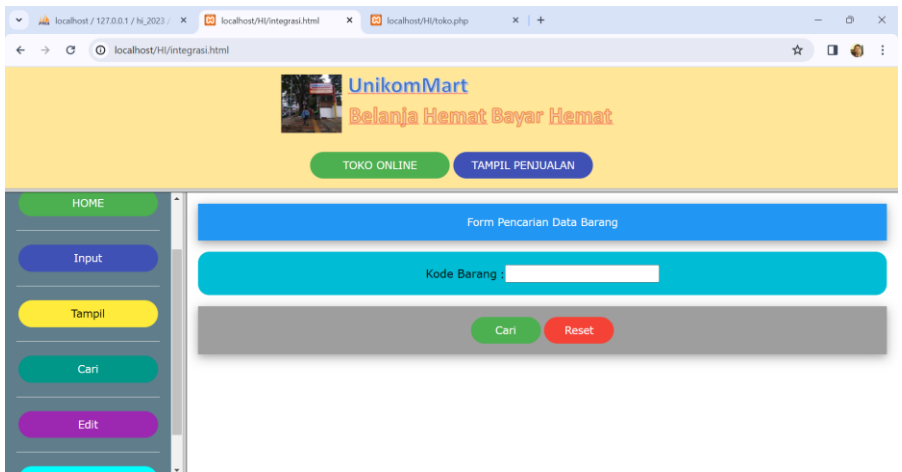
localhost / 127.0.0.1 / hi_2023 / ×
localhost/HI/integrasi.html ×
localhost/HI/toko.php ×
+

localhost/HI/integrasi.html

UnikomMart
Belanja Hemat Bayar Hemat

TOKO ONLINE
TAMPIL PENJUALAN

HOME
Input
Tampil
Cari
Edit

Form Pencarian Data Barang

Kode Barang :

Cari
Reset